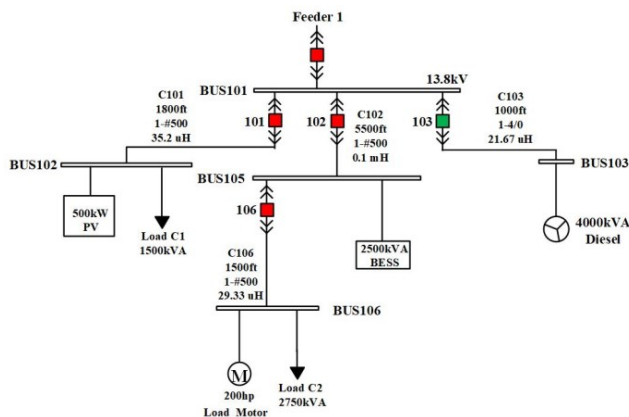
Feeder 1

BUS101

13.8kV

C101
1800ft
1-#500
35.2 uH

101

102

C102
5500ft
1-#500
0.1 mH

103

C103
1000ft
1-4/0
21.67 uH

BUS102

BUS105

BUS103

500kW
PV

Load C1
1500kVA

106

2500kVA
BESS

4000kVA
Diesel

C106
1500ft
1-#500
29.33 uH

BUS106

M

200hp
Load Motor

Load C2
2750kVA